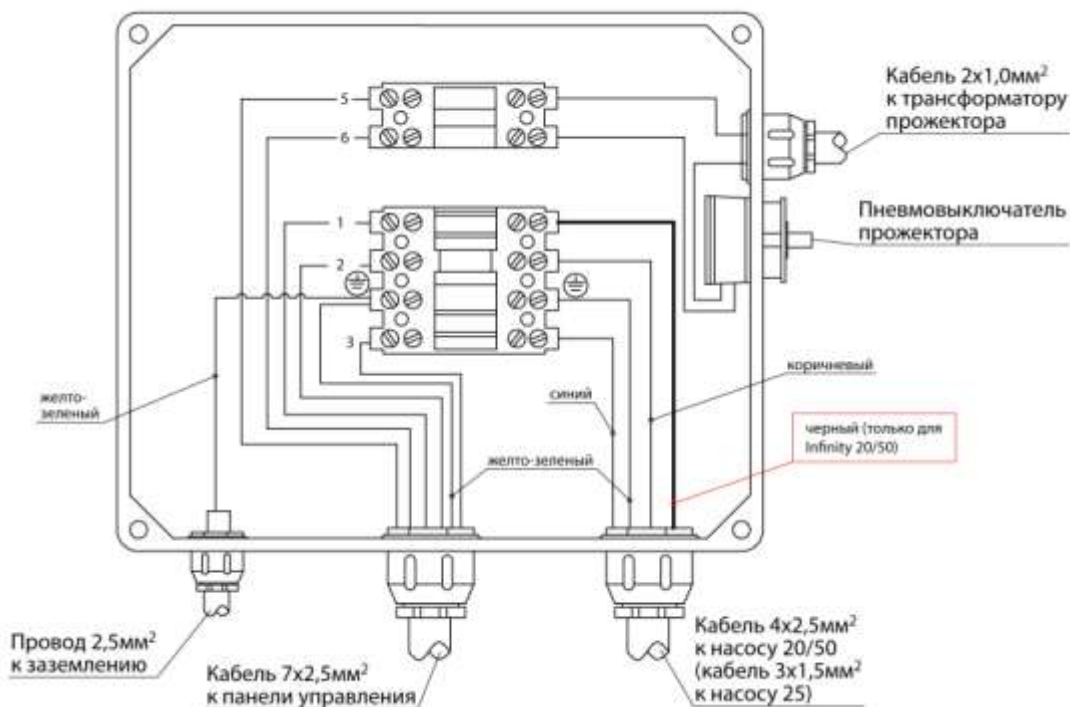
5
6
1
2
3

Кабель 2х1,0мм$^2$ к трансформатору прожектора

Пневмовыключатель прожектора

желто-зеленый

синий

коричневый

черный (только для Infinity 20/50)

желто-зеленый

Провод 2,5мм$^2$ к заземлению

Кабель 7х2,5мм$^2$ к панели управления

Кабель 4х2,5мм$^2$ к насосу 20/50 (кабель 3х1,5мм$^2$ к насосу 25)